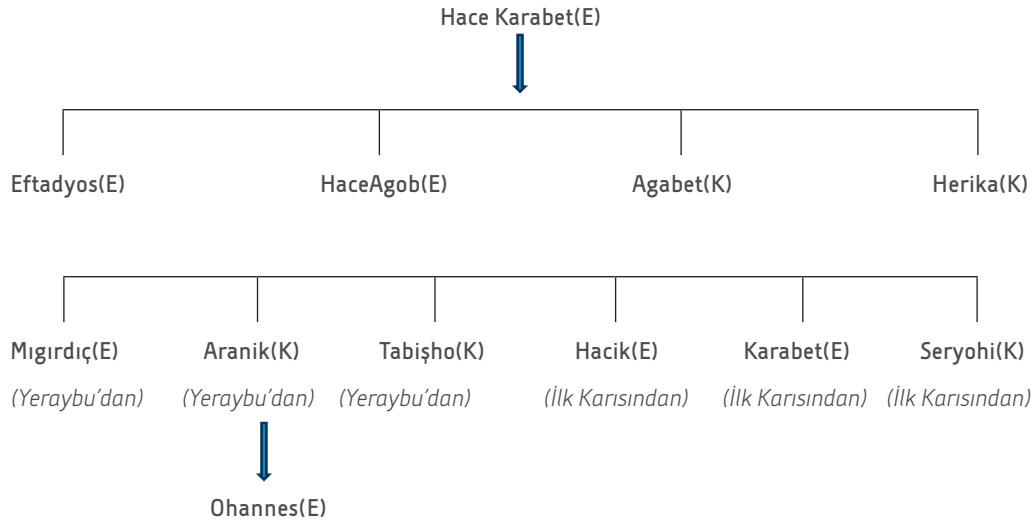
Hace Karabet(E)

Eftadyos(E)
HaceAgob(E)
Agabet(K)
Herika(K)

Mıgırdıç(E)
(Yeraybu'dan)

Aranik(K)
(Yeraybu'dan)

Ohannes(E)

Tabişho(K)
(Yeraybu'dan)

Hacik(E)
(İlk Karısından)

Karabet(E)
(İlk Karısından)

Seryohi(K)
(İlk Karısından)